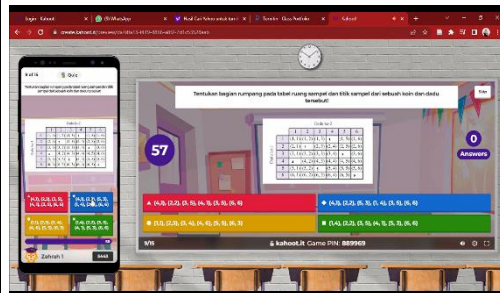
Login · Kahoot!
(9) WhatsApp
Hasil Cari Sebaran untuk kata (...)
Transfer · Glass Portfolio
Kahoot!

6 of 15
Quiz

Tentukan bagian rumpang pada tabel ruang sampel dan titik sampel dari sebuah koin dan dadu tersebut!

Tentukan bagian rumpang pada tabel ruang sampel dan titik sampel dari sebuah koin dan dadu tersebut!

Skip

57

0
Answers

(4, 3), (2, 2), (3, 5), (4, 4), (5, 5), (6, 6)

(4, 3), (2, 2), (3, 5), (1, 4), (5, 5), (6, 6)

(1, 1), (2, 2), (3, 4), (4, 4), (5, 5), (6, 3)

(1, 4), (2, 2), (3, 5), (4, 4), (5, 5), (6, 6)

9/15
kahoot.it Game PIN: 889969

Zahrah 1
0443